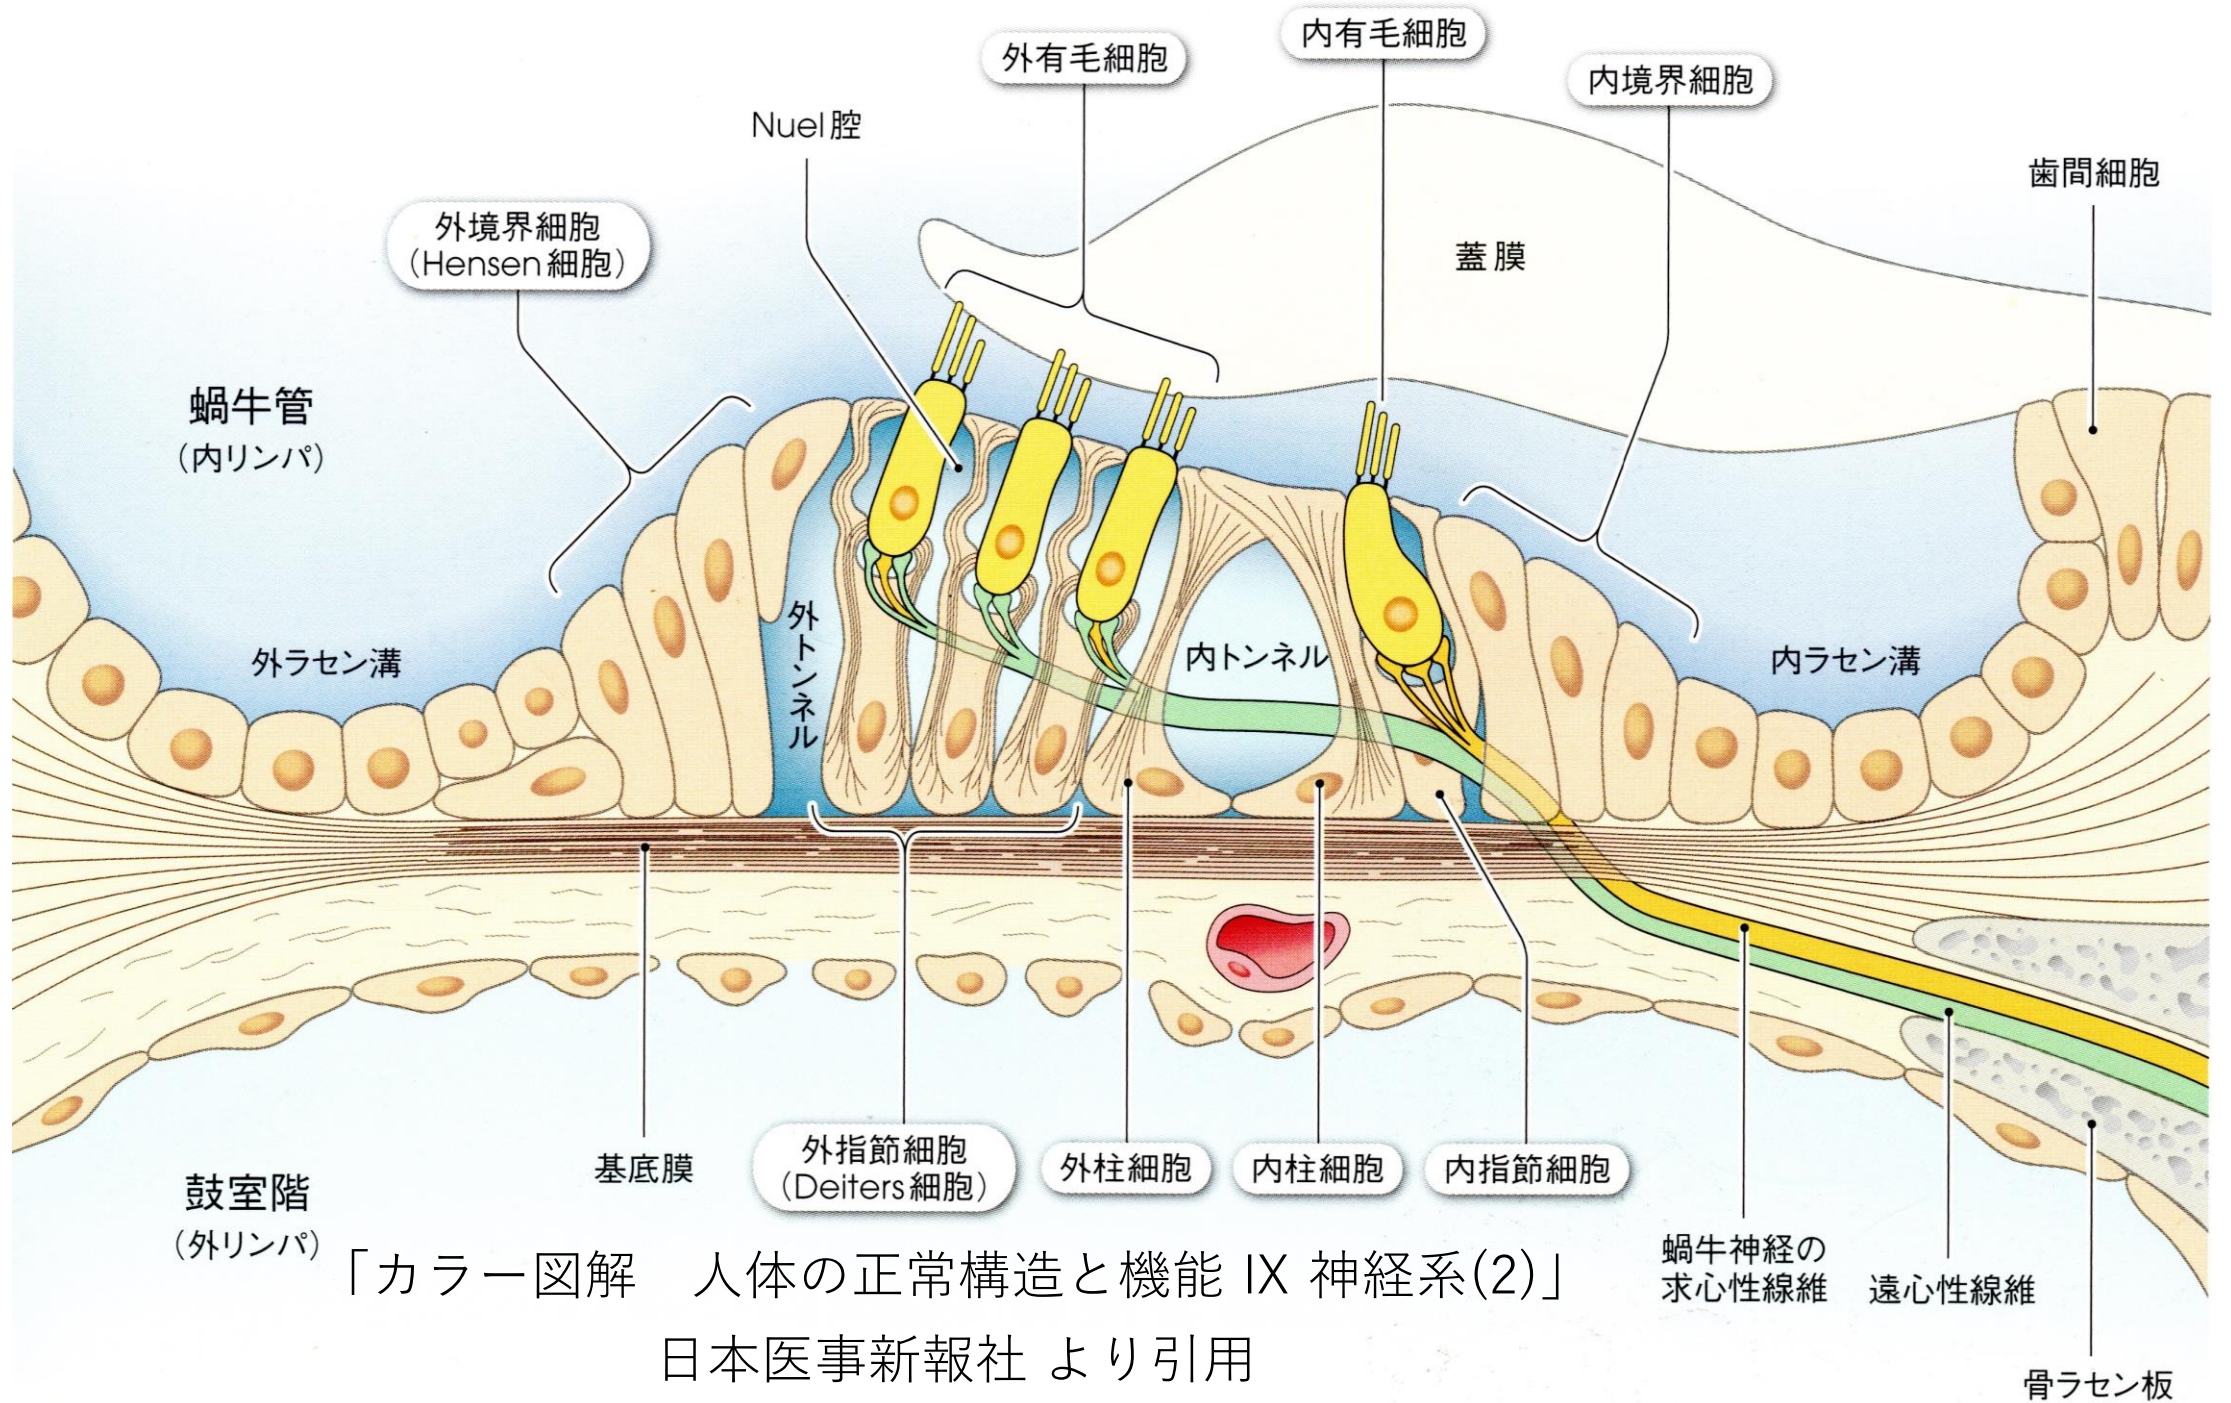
外有毛細胞

内有毛細胞

内境界細胞

Nuel腔

歯間細胞

蓋膜

外境界細胞
(Hensen細胞)

蝸牛管
(内リンパ)

外トンネル

外ラセン溝

内トンネル

内ラセン溝

基底膜

外指節細胞
(Deiters細胞)

外柱細胞

内柱細胞

内指節細胞

鼓室階
(外リンパ)

蝸牛神経の
求心性線維

遠心性線維

骨ラセン板

「カラー図解　人体の正常構造と機能 IX 神経系(2)」
日本医事新報社 より引用